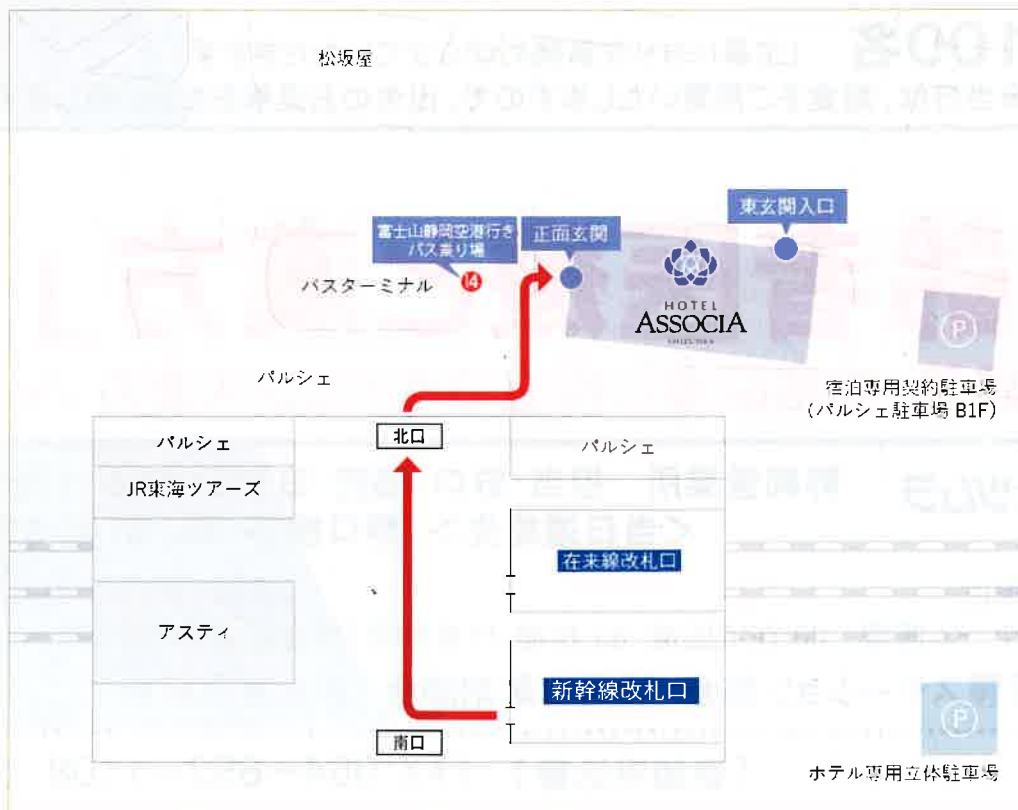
松坂屋

富士山静岡空港行き
バス乗り場
14

バスターミナル

正面玄関

東玄関入口

HOTEL
ASSOCIA

P

宿泊専用契約駐車場
(パルシェ駐車場 B1F)

パルシェ

北口

パルシェ

パルシェ

JR東海ツアーズ

在来線改札口

アスティ

新幹線改札口

南口

P

ホテル専用立体駐車場